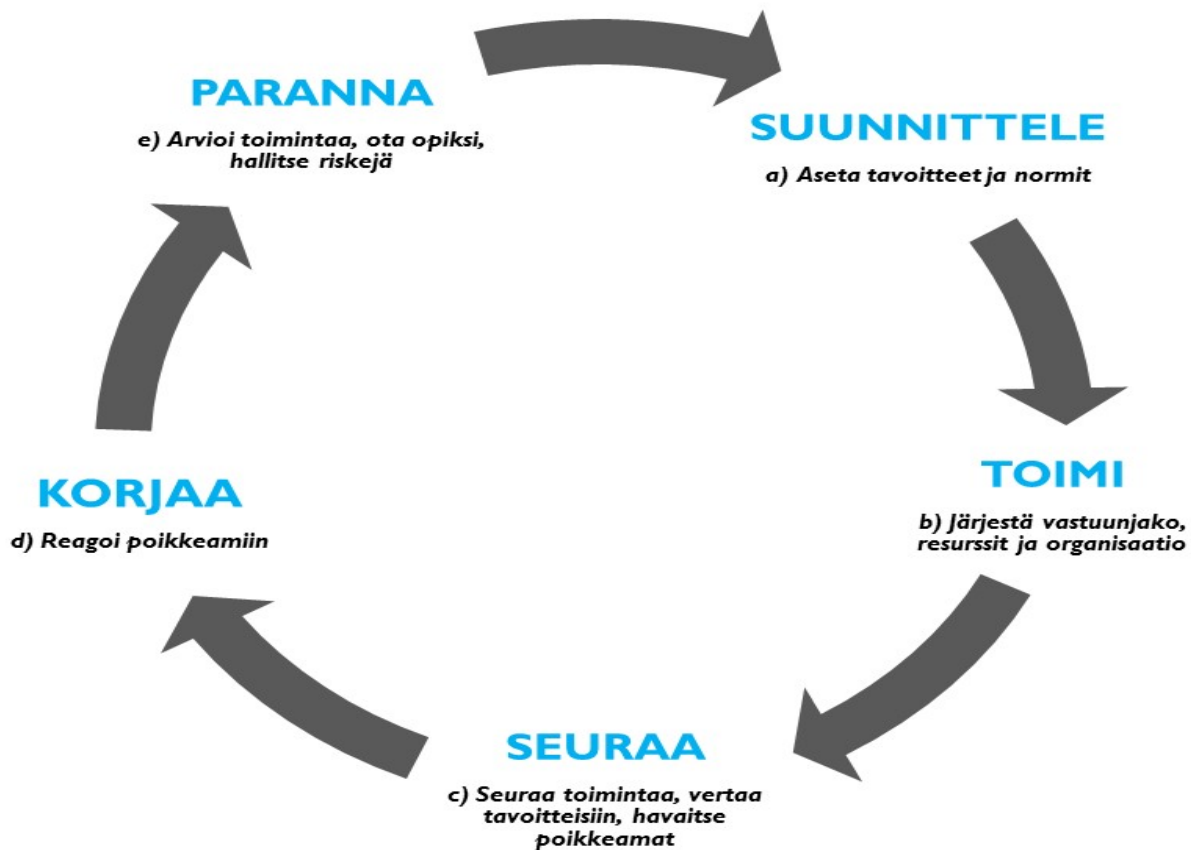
PARANNA

e) Arvioi toimintaa, ota opiksi, hallitse riskejä

SUUNNITTELE

a) Aseta tavoitteet ja normit

TOIMI

b) Järjestä vastuunjako, resurssit ja organisaatio

SEURAA

c) Seuraa toimintaa, vertaa tavoitteisiin, havaitse poikkeamat

KORJAA

d) Reagoi poikkeamiin